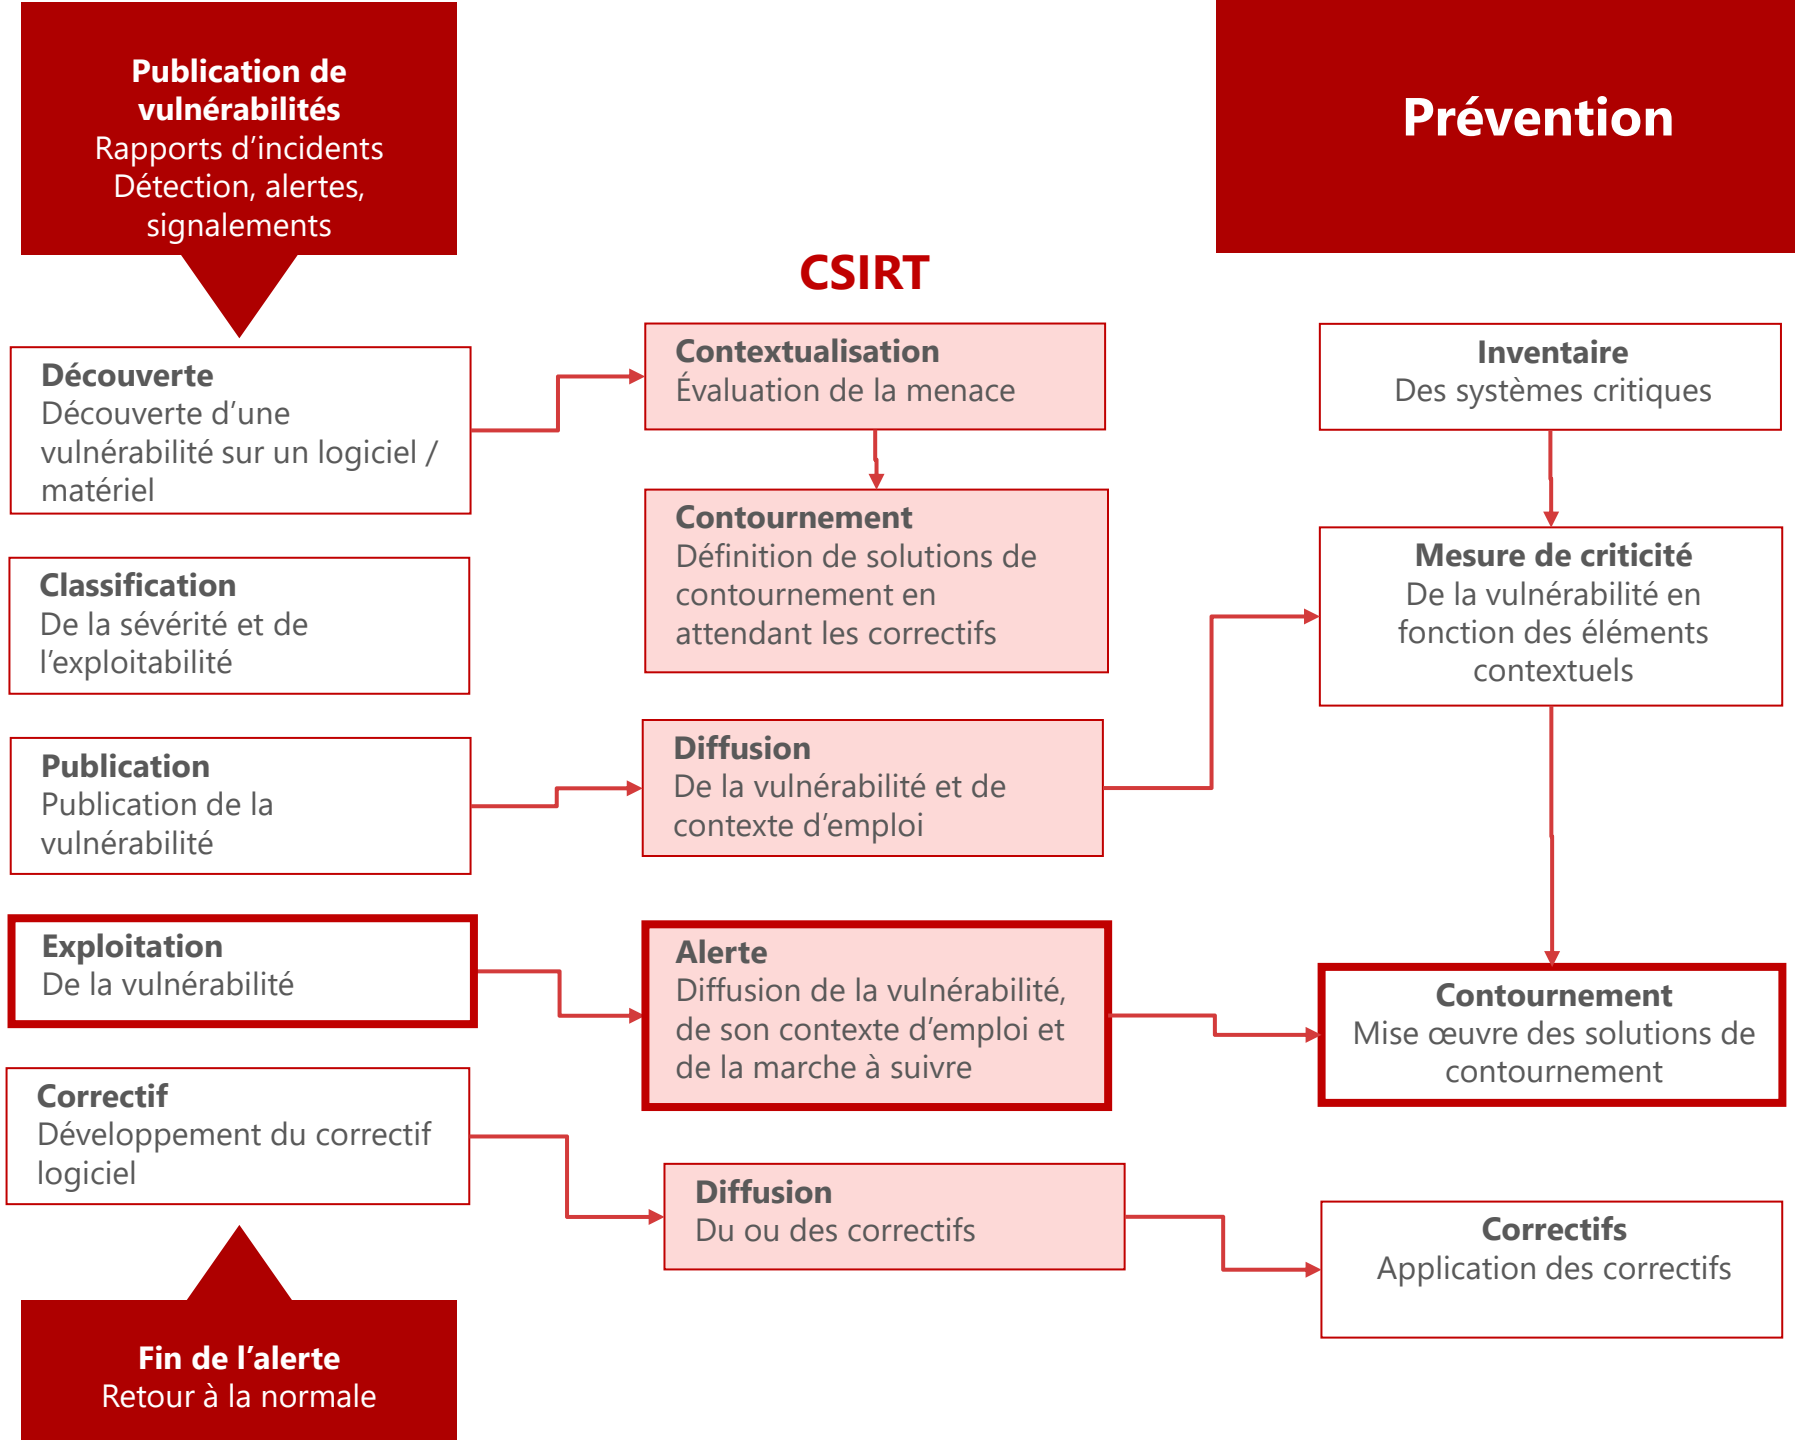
Publication de vulnérabilités
Rapports d’incidents
Détection, alertes, signalements

Découverte
Découverte d’une vulnérabilité sur un logiciel / matériel

Classification
De la sévérité et de l’exploitabilité

Publication
Publication de la vulnérabilité

Exploitation
De la vulnérabilité

Correctif
Développement du correctif logiciel

Fin de l’alerte
Retour à la normale

CSIRT

Contextualisation
Évaluation de la menace

Contournement
Définition de solutions de contournement en attendant les correctifs

Diffusion
De la vulnérabilité et de contexte d’emploi

Alerte
Diffusion de la vulnérabilité, de son contexte d’emploi et de la marche à suivre

Diffusion
Du ou des correctifs

Prévention

Inventaire
Des systèmes critiques

Mesure de criticité
De la vulnérabilité en fonction des éléments contextuels

Contournement
Mise œuvre des solutions de contournement

Correctifs
Application des correctifs